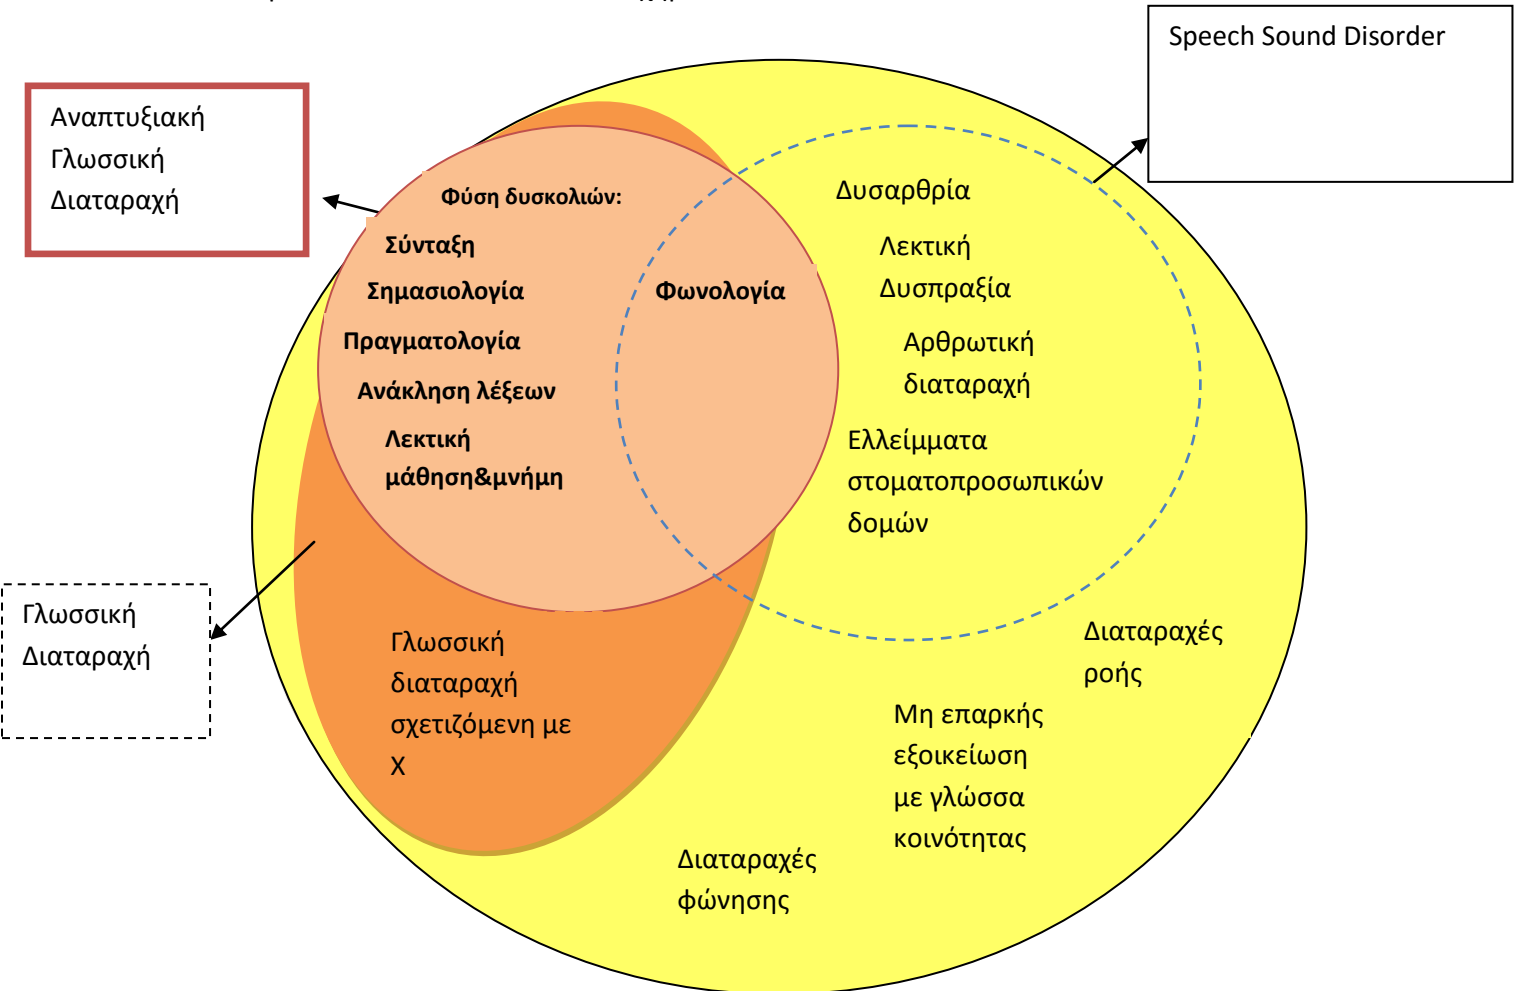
Αναπτυξιακή Γλωσσική Διαταραχή

Speech Sound Disorder

Φύση δυσκολιών:

Σύνταξη

Σημασιολογία

Πραγματολογία

Ανάκληση λέξεων

Λεκτική μάθηση&μνήμη

Φωνολογία

Δυσαρθρία

Λεκτική Δυσπραξία

Αρθρωτική διαταραχή

Ελλείμματα στοματοπροσωπικών δομών

Γλωσσική Διαταραχή

Γλωσσική διαταραχή σχετιζόμενη με Χ

Διαταραχές ροής

Μη επαρκής εξοικείωση με γλώσσα κοινότητας

Διαταραχές φώνησης